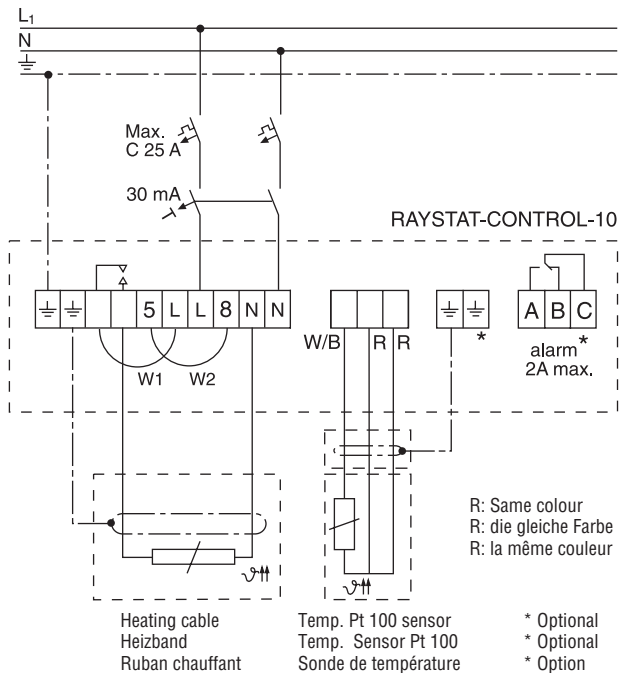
$L_1$
N

Max.
C 25 A

30 mA

RAYSTAT-CONTROL-10

5 L L 8 N N

W1 W2

W/B R R

*

A B C

alarm*
2A max.

R: Same colour
R: die gleiche Farbe
R: la même couleur

Heating cable
Heizband
Ruban chauffant

Temp. Pt 100 sensor
Temp. Sensor Pt 100
Sonde de température

* Optional
* Optional
* Option